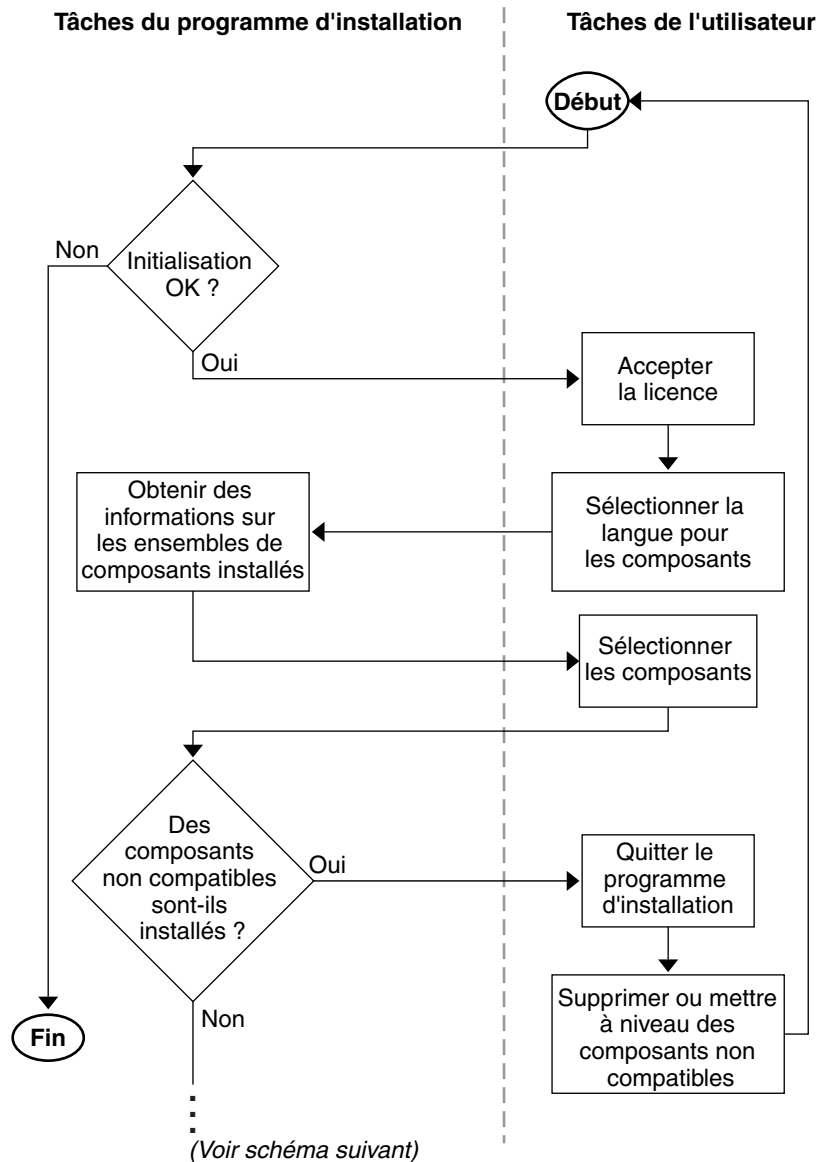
Tâches du programme d'installation

Tâches de l'utilisateur

Début

Initialisation OK ?

Non

Oui

Accepter la licence

Sélectionner la langue pour les composants

Obtenir des informations sur les ensembles de composants installés

Sélectionner les composants

Des composants non compatibles sont-ils installés ?

Oui

Quitter le programme d'installation

Supprimer ou mettre à niveau des composants non compatibles

Non

Fin

(Voir schéma suivant)